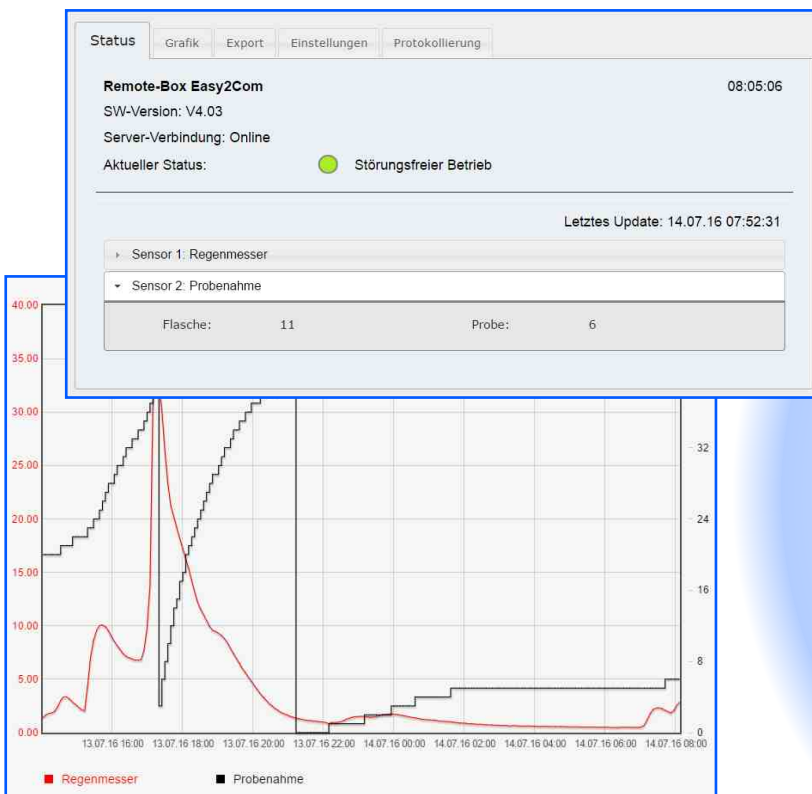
Status | Grafik | Export | Einstellungen | Protokollierung

Remote-Box Easy2Com
08:05:06

SW-Version: V4.03

Server-Verbindung: Online

Aktueller Status: Störungsfreier Betrieb

Letztes Update: 14.07.16 07:52:31

Sensor 1: Regenmesser

Sensor 2: Probenahme

Flasche: 11 Probe: 6

40.00
35.00
30.00
25.00
20.00
15.00
10.00
5.00
0.00

32
24
16
8
0

13.07.16 16:00 13.07.16 18:00 13.07.16 20:00 13.07.16 22:00 14.07.16 00:00 14.07.16 02:00 14.07.16 04:00 14.07.16 06:00 14.07.16 08:00

Regenmesser Probenahme